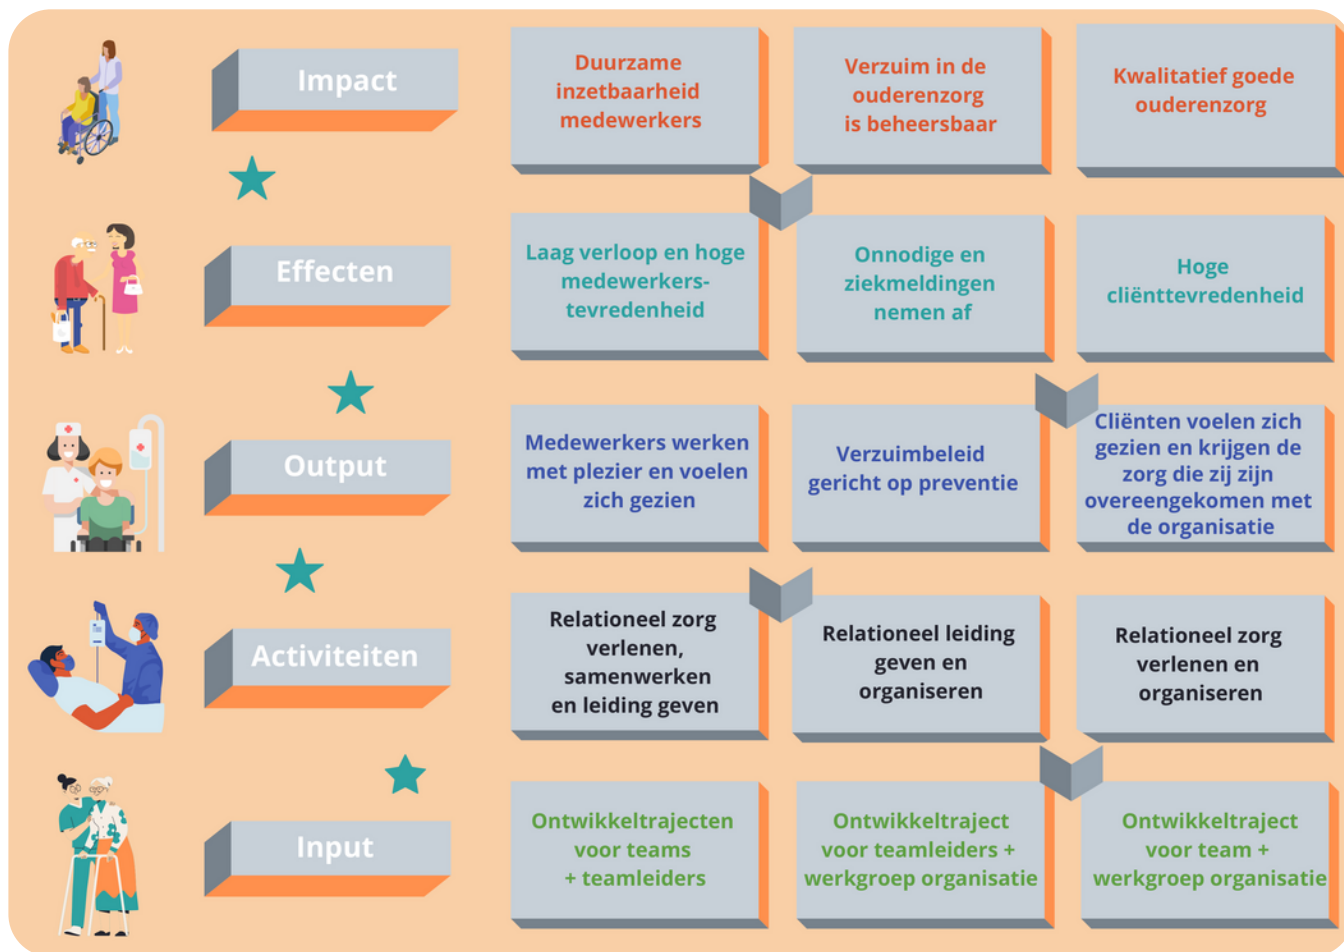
Impact

Duurzame inzetbaarheid medewerkers

Verzuim in de ouderenzorg is beheersbaar

Kwalitatief goede ouderenzorg

Effecten

Laag verloop en hoge medewerkers-tevredenheid

Onnodige en ziekmeldingen nemen af

Hoge cliënttevredenheid

Output

Medewerkers werken met plezier en voelen zich gezien

Verzuimbeleid gericht op preventie

Cliënten voelen zich gezien en krijgen de zorg die zij zijn overeengekomen met de organisatie

Activiteiten

Relationeel zorg verlenen, samenwerken en leiding geven

Relationeel leiding geven en organiseren

Relationeel zorg verlenen en organiseren

Input

Ontwikkeltrajecten voor teams + teamleiders

Ontwikkeltraject voor teamleiders + werkgroep organisatie

Ontwikkeltraject voor team + werkgroep organisatie